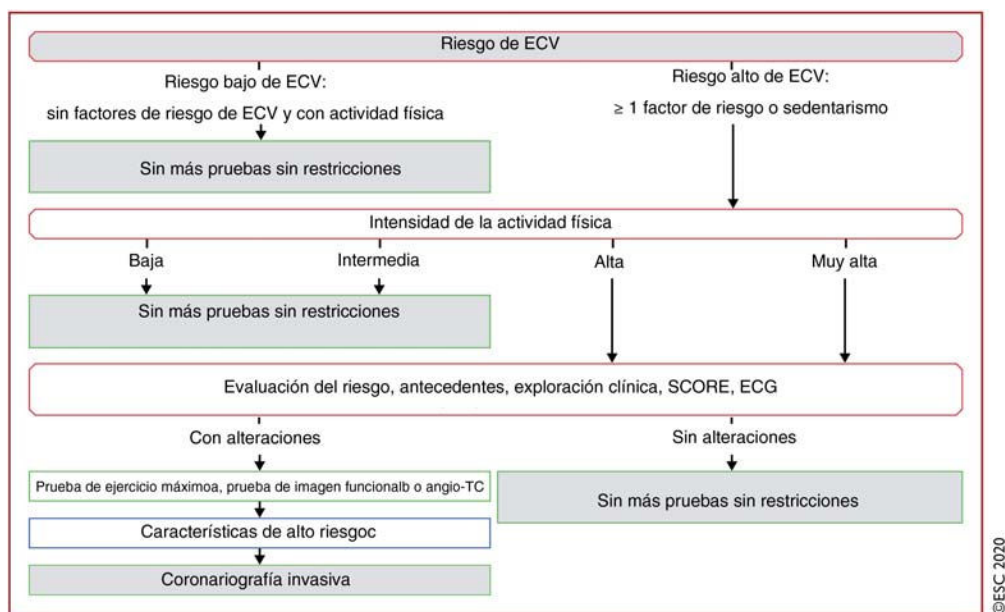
Riesgo de ECV

Riesgo bajo de ECV:
sin factores de riesgo de ECV y con actividad física

Riesgo alto de ECV:
≥ 1 factor de riesgo o sedentarismo

Sin más pruebas sin restricciones

Intensidad de la actividad física

Baja

Intermedia

Alta

Muy alta

Sin más pruebas sin restricciones

Evaluación del riesgo, antecedentes, exploración clínica, SCORE, ECG

Con alteraciones

Sin alteraciones

Prueba de ejercicio máximoa, prueba de imagen funcionalb o angio-TC

Sin más pruebas sin restricciones

Características de alto riesgoc

Coronariografía invasiva

©ESC 2020